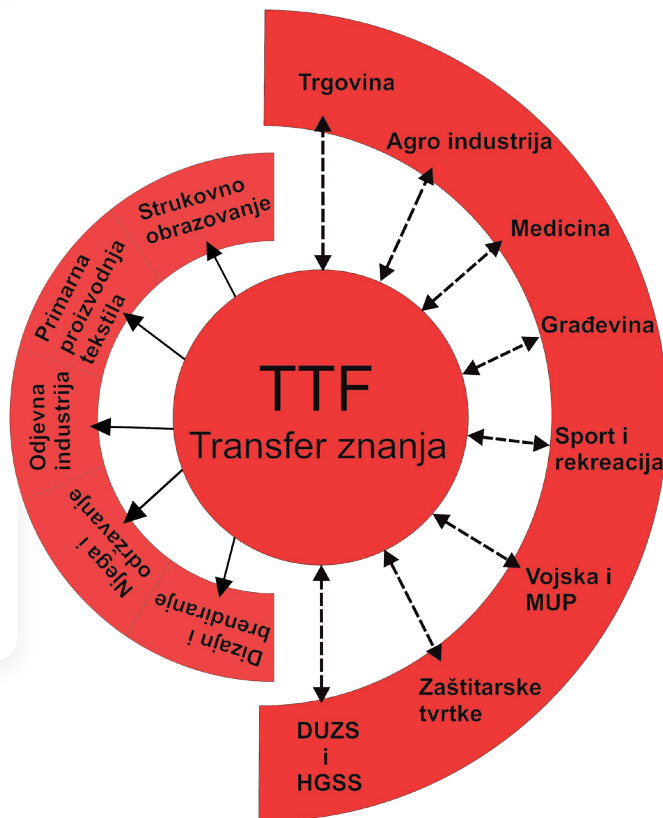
TTF
Transfer znanja

Strukovno obrazovanje
Primarna proizvodnja tekstila
Odjevna industrija
Njega i održavanje
Dizajn i brendiranje

Trgovina
Agro industrija
Medicina
Građevina
Sport i rekreacija
Vojska i MUP
Zaštitarske tvrtke
DUZS i HGSS